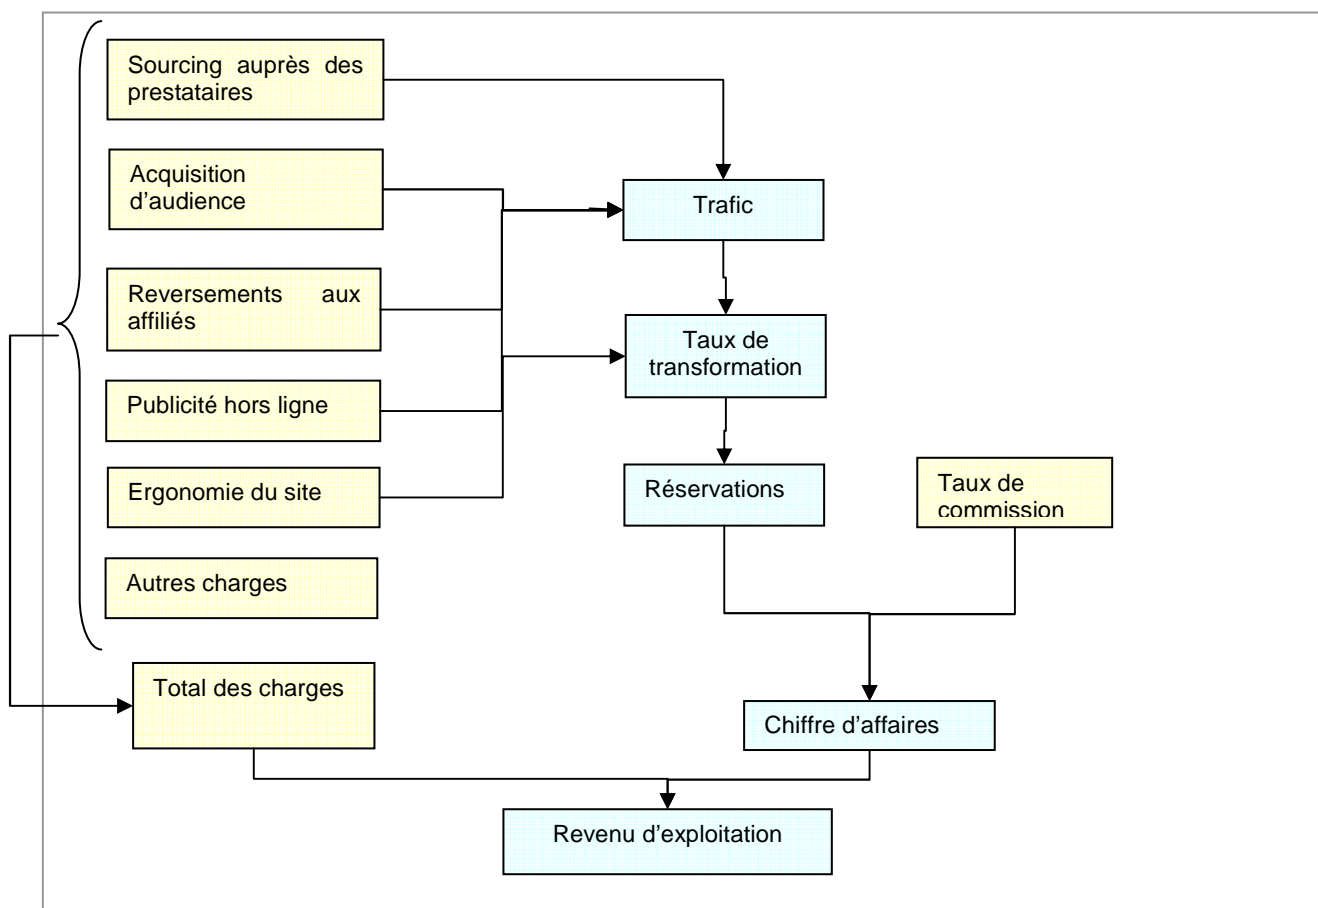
Sourcing auprès des prestataires

Acquisition d'audience

Reversements aux affiliés

Publicité hors ligne

Ergonomie du site

Autres charges

Trafic

Taux de transformation

Réservations

Taux de commission

Total des charges

Chiffre d'affaires

Revenu d'exploitation